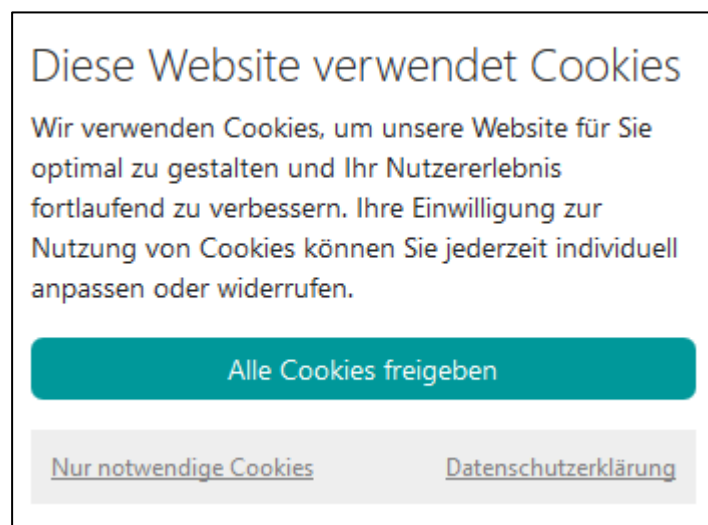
Diese Website verwendet Cookies

Wir verwenden Cookies, um unsere Website für Sie optimal zu gestalten und Ihr Nutzererlebnis fortlaufend zu verbessern. Ihre Einwilligung zur Nutzung von Cookies können Sie jederzeit individuell anpassen oder widerrufen.

Alle Cookies freigeben

Nur notwendige Cookies

Datenschutzerklärung